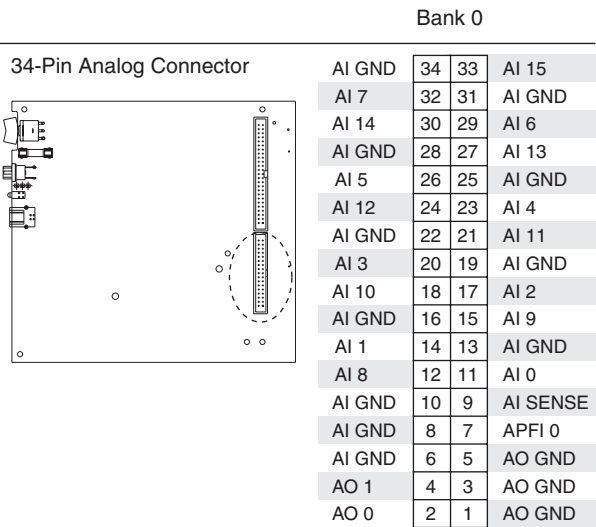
Bank 0

34-Pin Analog Connector

| | | | |
|---|---|---|---|
| AI GND | 34 | 33 | AI 15 |
| AI 7 | 32 | 31 | AI GND |
| AI 14 | 30 | 29 | AI 6 |
| AI GND | 28 | 27 | AI 13 |
| AI 5 | 26 | 25 | AI GND |
| AI 12 | 24 | 23 | AI 4 |
| AI GND | 22 | 21 | AI 11 |
| AI 3 | 20 | 19 | AI GND |
| AI 10 | 18 | 17 | AI 2 |
| AI GND | 16 | 15 | AI 9 |
| AI 1 | 14 | 13 | AI GND |
| AI 8 | 12 | 11 | AI 0 |
| AI GND | 10 | 9 | AI SENSE |
| AI GND | 8 | 7 | APFI 0 |
| AI GND | 6 | 5 | AO GND |
| AO 1 | 4 | 3 | AO GND |
| AO 0 | 2 | 1 | AO GND |